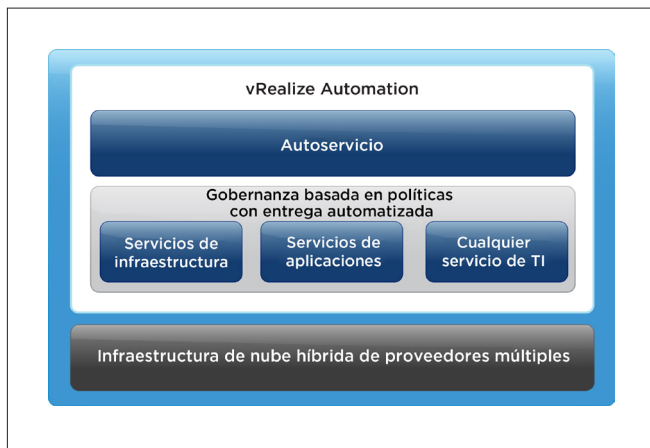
vRealize Automation

Autoservicio

Gobernanza basada en políticas con entrega automatizada

Servicios de infraestructura

Servicios de aplicaciones

Cualquier servicio de TI

Infraestructura de nube híbrida de proveedores múltiples